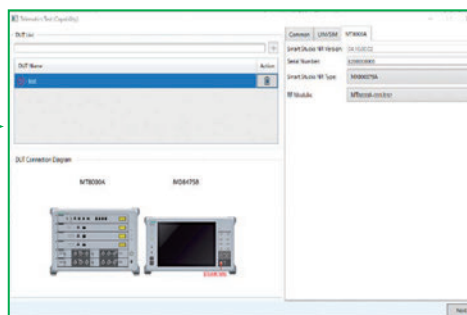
Telematics Test Capability

DUT List

DUT Name | Action
DUT

DUT Connection Diagram

MT8000A

MD8475B

Common | UIM/SIM | MT8000A

SmartStudio NR Version

Serial Number

SmartStudio NR Type | MX800070A

RF Module | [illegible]

Next